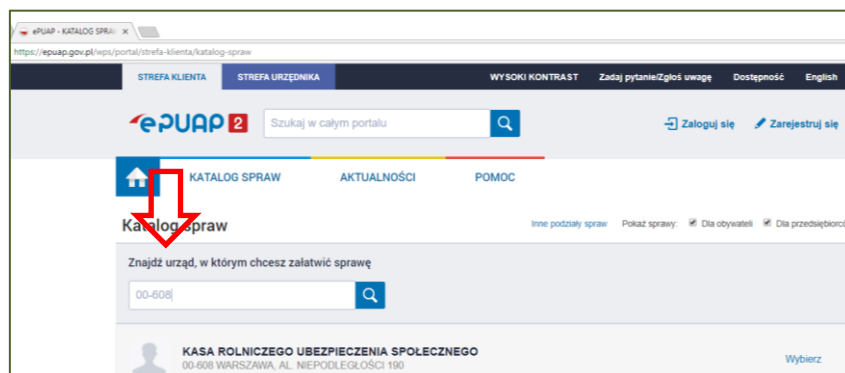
ePUAP - KATALOG SPRA ×

https://epuap.gov.pl/wps/portal/strefa-klienta/katalog-spraw

STREFA KLIENTA STREFA URZĘDNIKA WYSOKI KONTRAST Zadaj pytanie/Zgłoś uwagę Dostępność English

ePUAP 2 Szukaj w całym portalu Zaloguj się Zarejestruj się

KATALOG SPRAW AKTUALNOŚCI POMOC

Katalog spraw Inne podziały spraw Pokaż sprawy: Dla obywateli Dla przedsiębiorc

Znajdź urząd, w którym chcesz załatwić sprawę

00-608

KASA ROLNICZEGO UBEZPIECZENIA SPOŁECZNEGO
00-608 WARSZAWA, AL. NIEPODLEGŁOŚCI 190 Wybierz